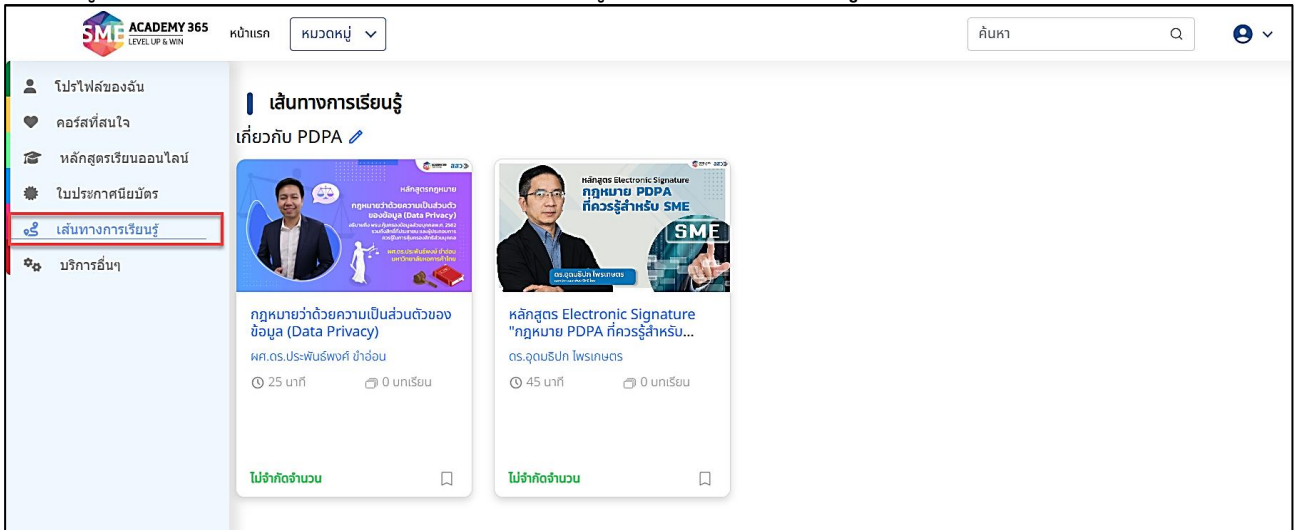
SME ACADEMY 365 LEVEL UP & WIN หน้าแรก หมวดหมู่ ค้นหา

โปรไฟล์ของฉัน
คอร์สที่สนใจ
หลักสูตรเรียนออนไลน์
ใบประกาศนียบัตร
เส้นทางการเรียนรู้
บริการอื่นๆ

เส้นทางการเรียนรู้
เกี่ยวกับ PDPA

หลักสูตรกฎหมาย
กฎหมายว่าด้วยความเป็นส่วนตัวของข้อมูล (Data Privacy)
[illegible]
ผศ.ดร.ประพันธ์พงศ์ ขำอ่อน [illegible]

กฎหมายว่าด้วยความเป็นส่วนตัวของข้อมูล (Data Privacy)
ผศ.ดร.ประพันธ์พงศ์ ขำอ่อน
25 นาที
0 บทเรียน
ไม่จำกัดจำนวน

หลักสูตร Electronic Signature
กฎหมาย PDPA ที่ควรรู้สำหรับ SME
SME
ดร.อุดมธิปก ไพรเกษตร

หลักสูตร Electronic Signature "กฎหมาย PDPA ที่ควรรู้สำหรับ...
ดร.อุดมธิปก ไพรเกษตร
45 นาที
0 บทเรียน
ไม่จำกัดจำนวน